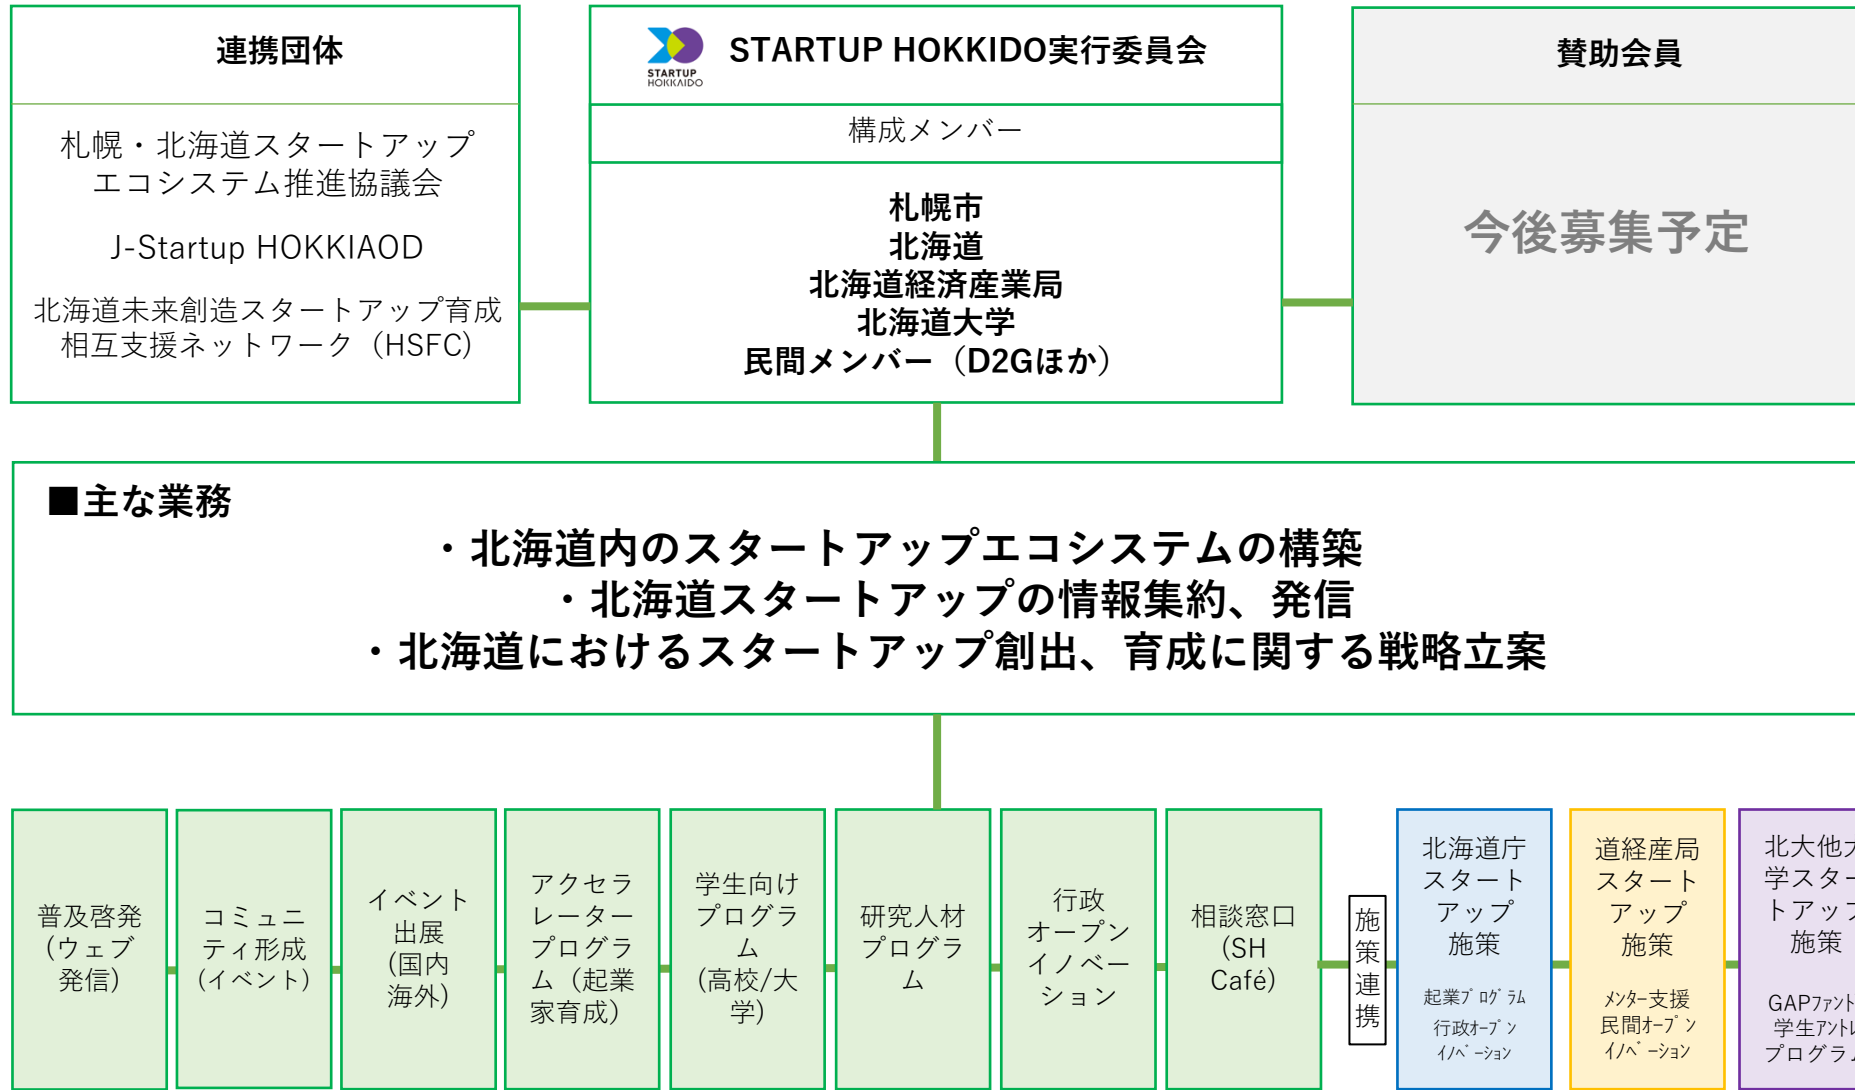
連携団体

札幌・北海道スタートアップエコシステム推進協議会

J-Startup HOKKIAOD

北海道未来創造スタートアップ育成相互支援ネットワーク（HSFC）

STARTUP HOKKAIDO

STARTUP HOKKIDO実行委員会

構成メンバー

札幌市
北海道
北海道経済産業局
北海道大学
民間メンバー（D2Gほか）

賛助会員

今後募集予定

■主な業務

・北海道内のスタートアップエコシステムの構築
・北海道スタートアップの情報集約、発信
・北海道におけるスタートアップ創出、育成に関する戦略立案

普及啓発（ウェブ発信）

コミュニティ形成（イベント）

イベント出展（国内海外）

アクセラレーター プログラム（起業家育成）

学生向けプログラム（高校/大学）

研究人材プログラム

行政オープンイノベーション

相談窓口（SH Café）

施策連携

北海道庁スタートアップ施策

起業プログラム
行政オープンイノベーション

道経産局スタートアップ施策

メンター支援
民間オープンイノベーション

北大他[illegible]学スタ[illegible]トアッ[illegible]施策

GAPファント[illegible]
学生アント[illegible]
プログラ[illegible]